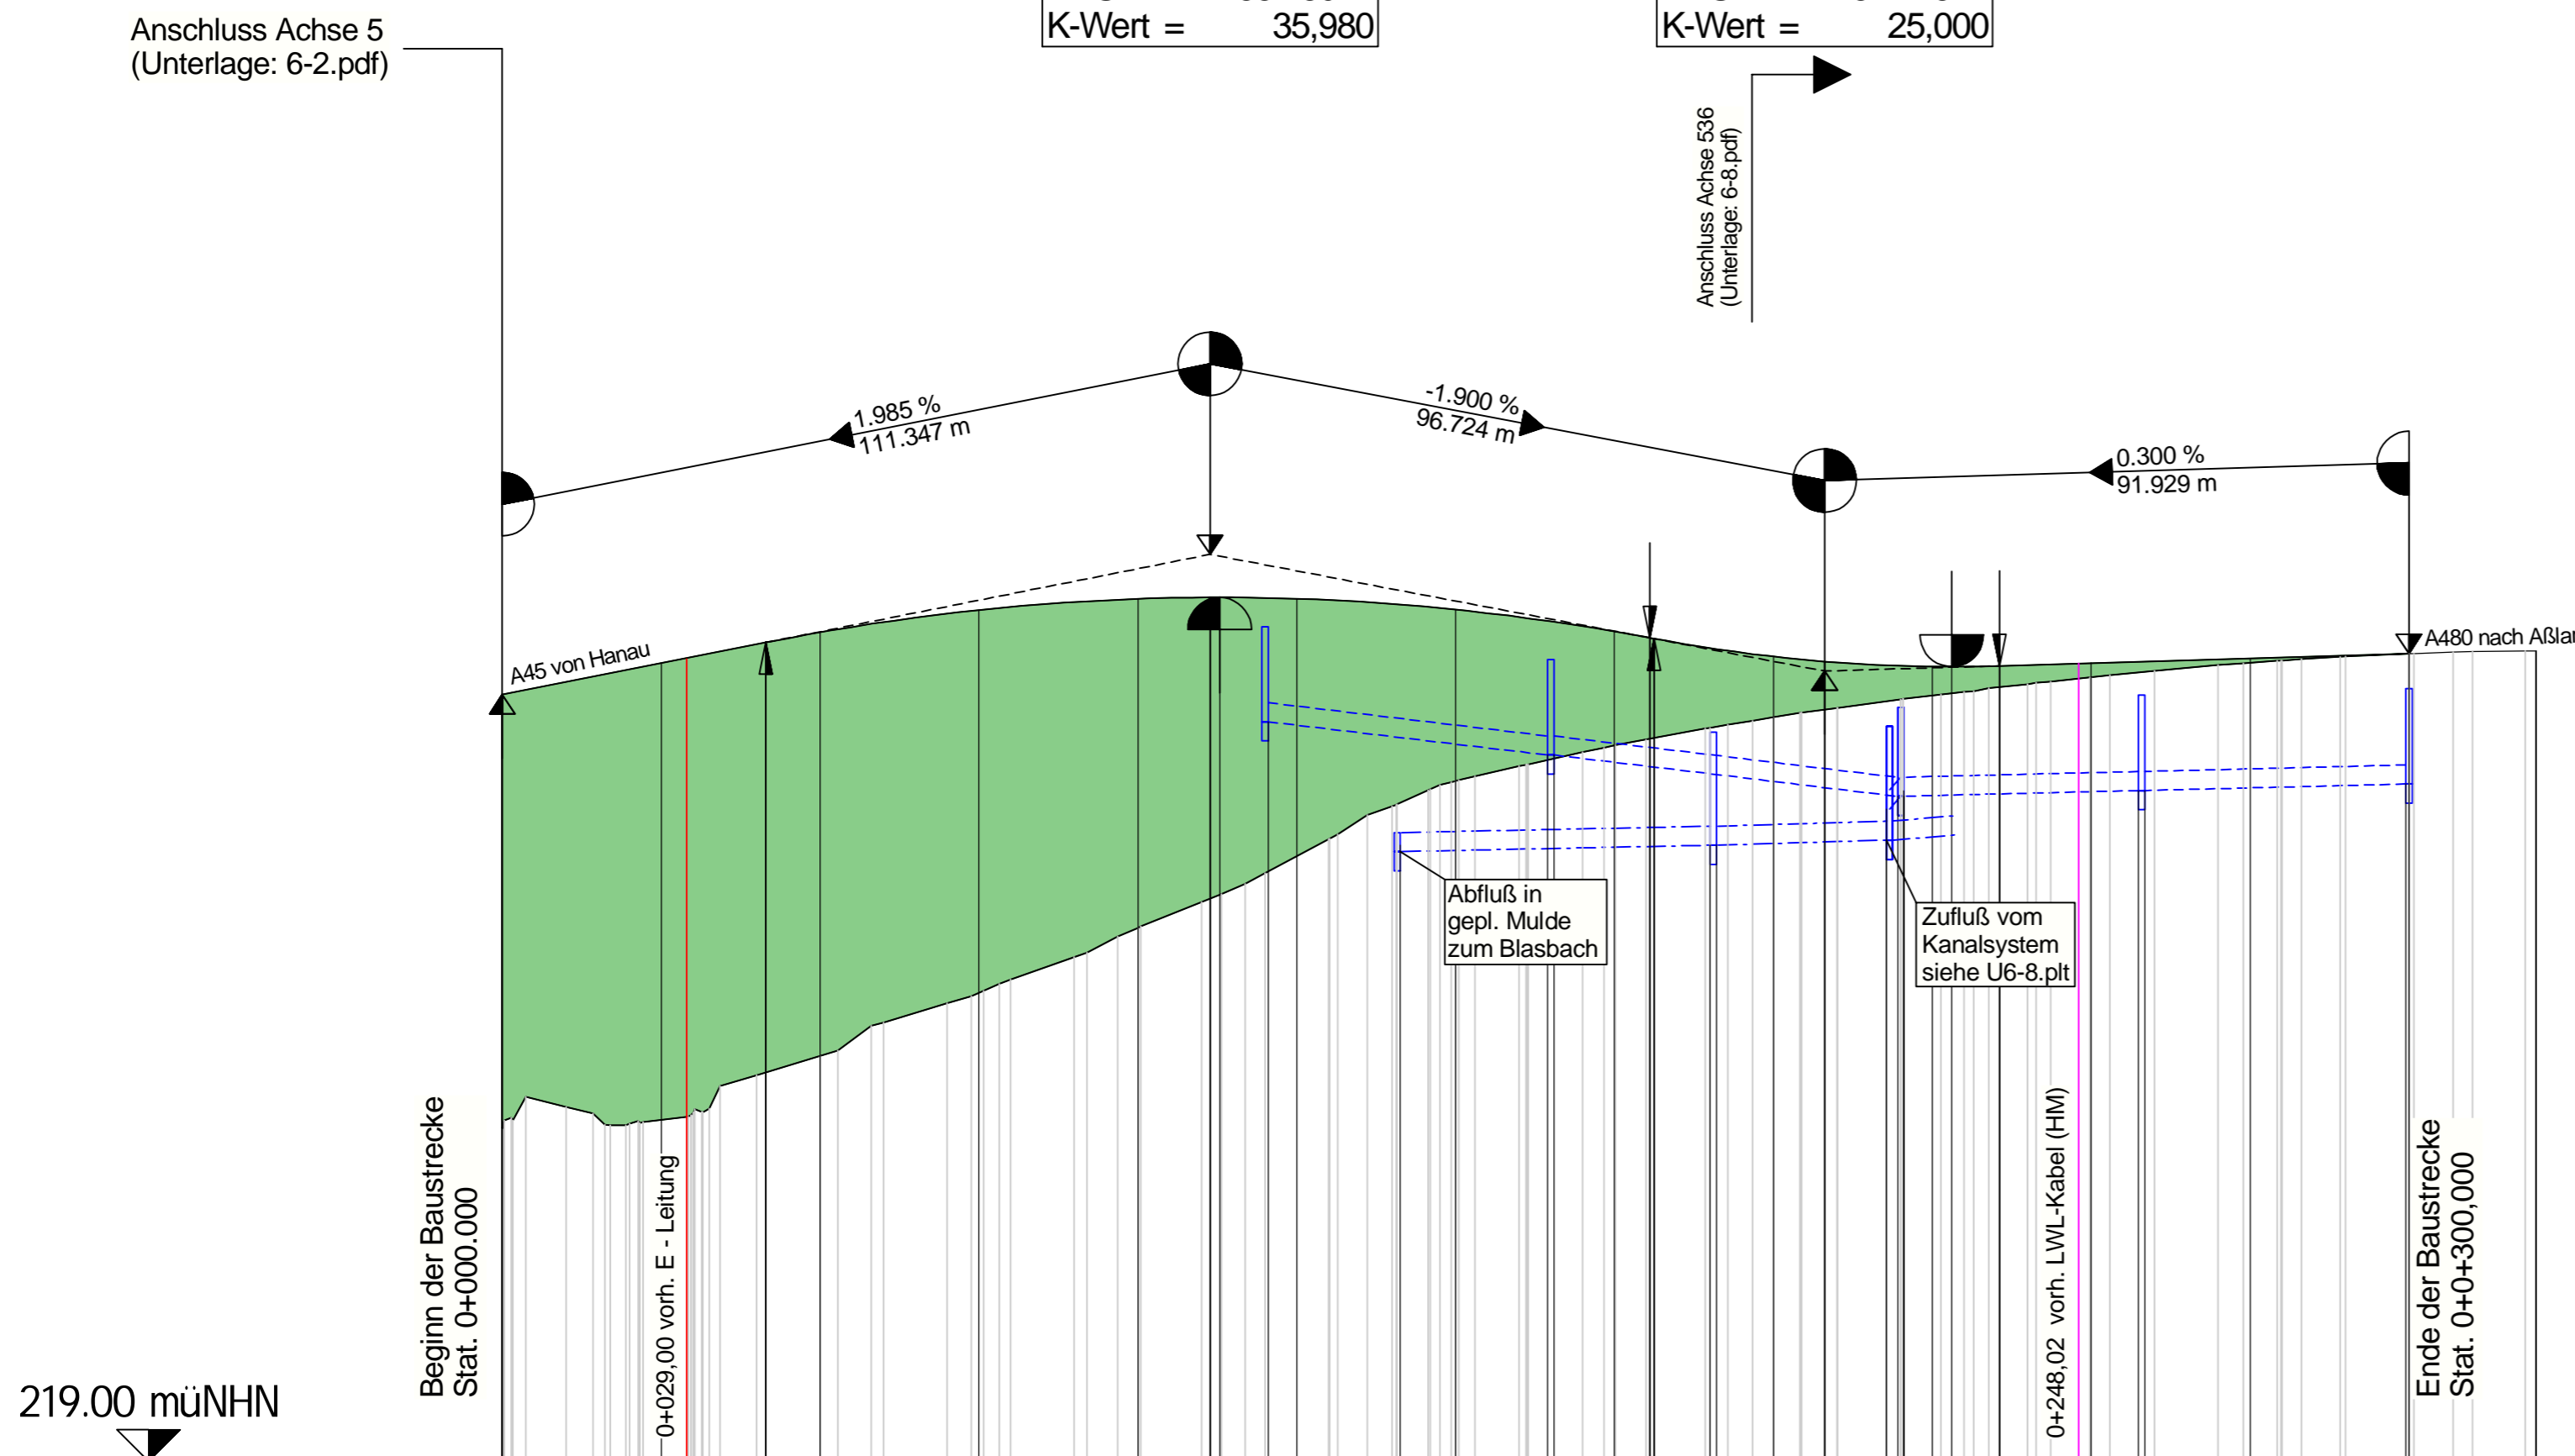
Anschluss Achse 5
(Unterlage: 6-2.pdf)

K-Wert = 35,980

K-Wert = 25,000

Anschluss Achse 536
(Unterlage: 6-8.pdf)

1.985 %
111.347 m

-1.900 %
96.724 m

0.300 %
91.929 m

A45 von Hanau

A480 nach Aßla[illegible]

Abfluß in
gepl. Mulde
zum Blasbach

Zufluß vom
Kanalsystem
siehe U6-8.plt

Beginn der Baustrecke
Stat. 0+000.000

0+029,00 vorh. E - Leitung

0+248,02 vorh. LWL-Kabel (HM)

Ende der Baustrecke
Stat. 0+0+300,000

219.00 müNHN